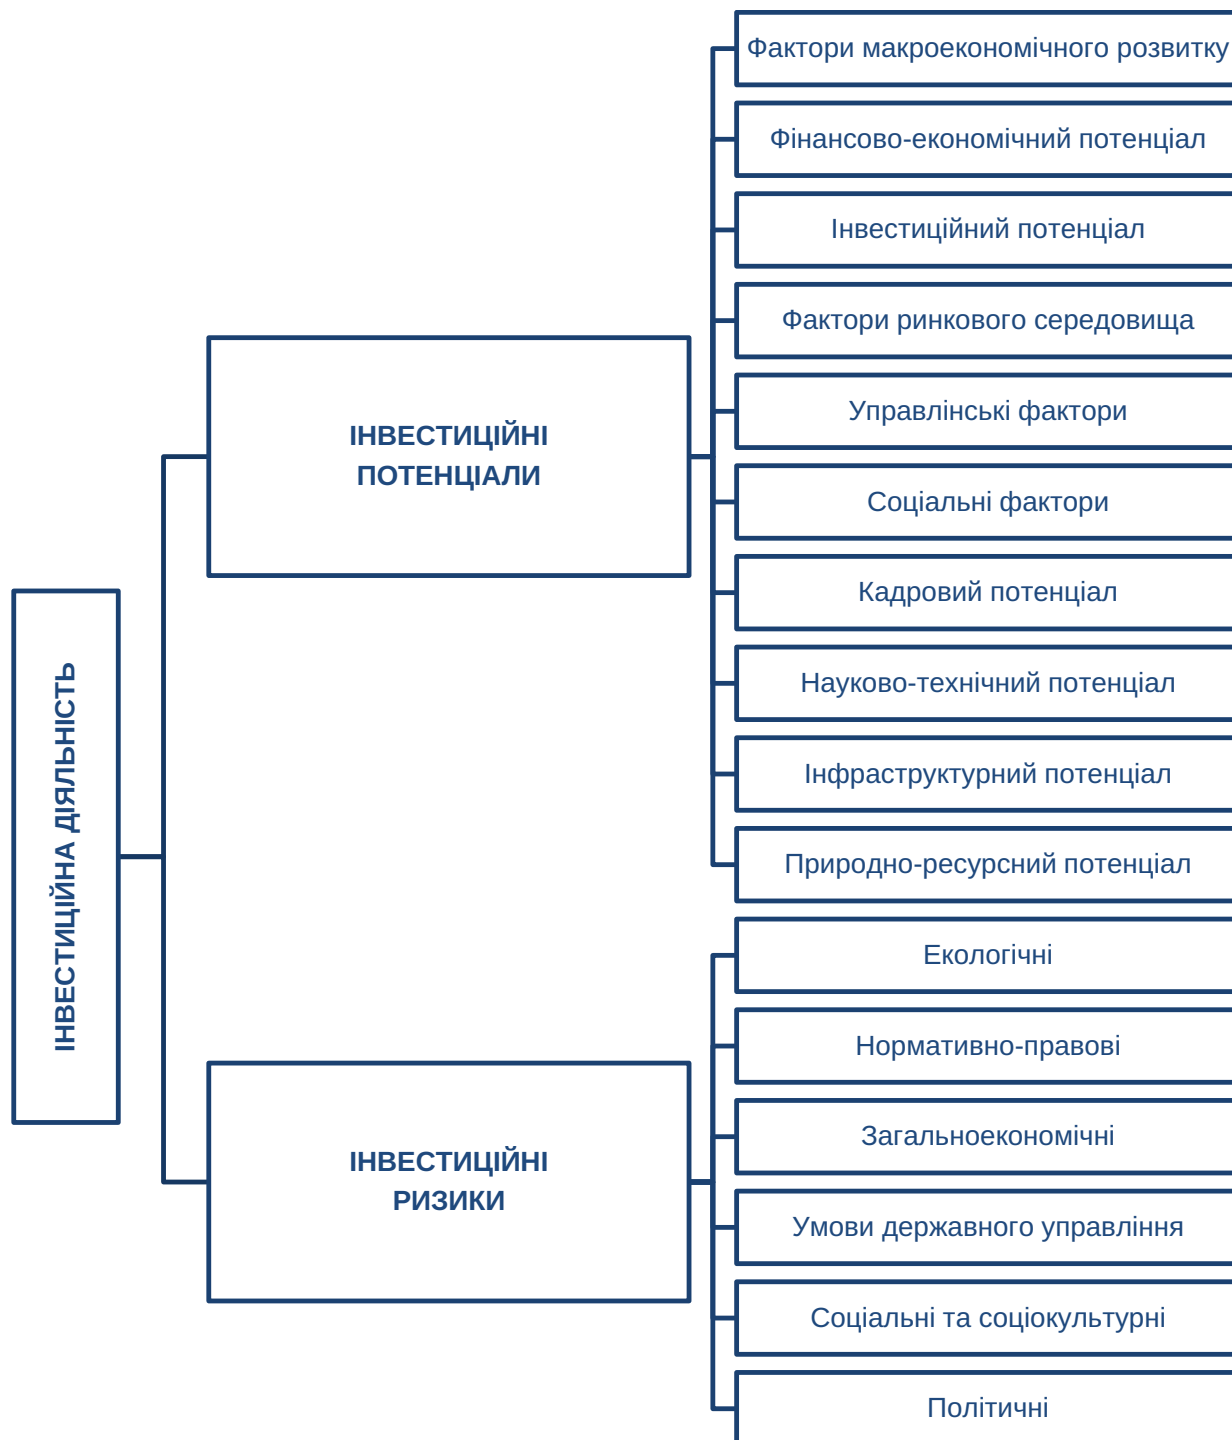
ІНВЕСТИЦІЙНА ДІЯЛЬНІСТЬ

ІНВЕСТИЦІЙНІ ПОТЕНЦІАЛИ

Фактори макроекономічного розвитку

Фінансово-економічний потенціал

Інвестиційний потенціал

Фактори ринкового середовища

Управлінські фактори

Соціальні фактори

Кадровий потенціал

Науково-технічний потенціал

Інфраструктурний потенціал

Природно-ресурсний потенціал

ІНВЕСТИЦІЙНІ РИЗИКИ

Екологічні

Нормативно-правові

Загальноекономічні

Умови державного управління

Соціальні та соціокультурні

Політичні